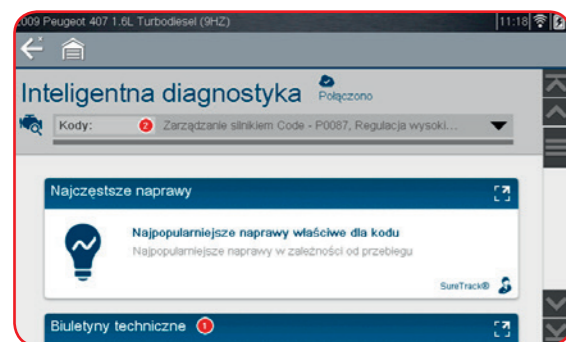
009 Peugeot 407 1.6L Turbodiesel (9HZ)

11:18

Inteligentna diagnostyka

Połączono

Kody: 2 Zarządzanie silnikiem Code - P0087, Regulacja wysoki...

Najczęstsze naprawy

Najpopularniejsze naprawy właściwe dla kodu

Najpopularniejsze naprawy w zależności od przebiegu

SureTrack®

Biuletyny techniczne 1